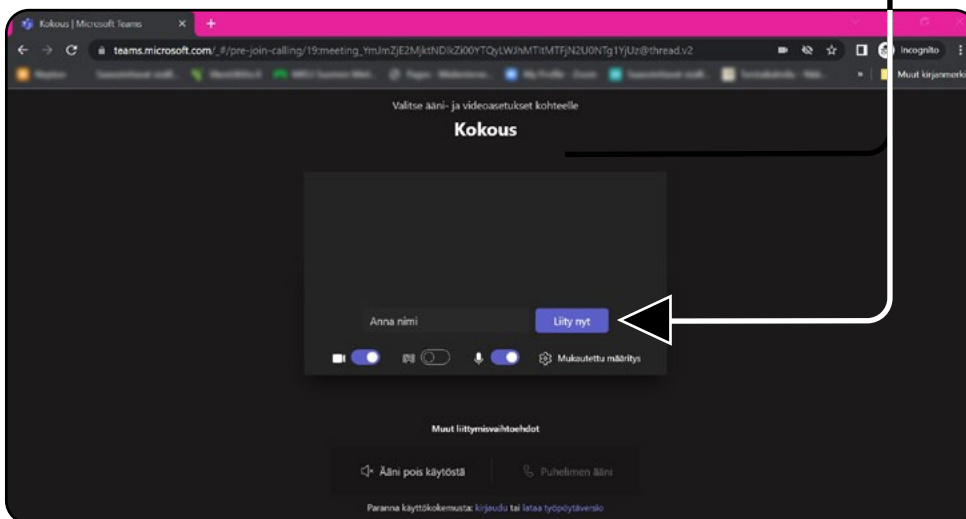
Kokous | Microsoft Teams

teams.microsoft.com/_#/pre-join-calling/19:meeting_YmJmZjE2MjktNDlkZi00YTQyLWJhMTItMTFjN2U0NTg1YjUz@thread.v2

Incognito

Muut kirjanmerki

Valitse ääni- ja videoasetukset kohteelle

Kokous

Anna nimi

Liity nyt

Mukautettu määritys

Muut liittymisvaihtoehdot

Ääni pois käytöstä

Puhelimen ääni

Paranna käyttökokemusta: kirjaudu tai lataa työpöytäversio